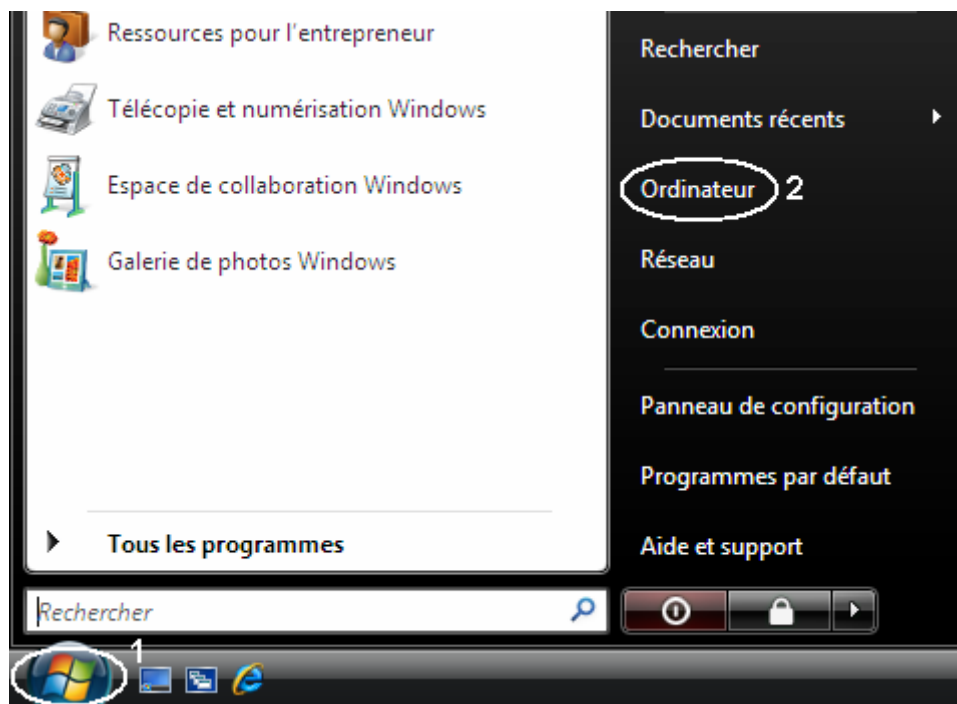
Ressources pour l'entrepreneur

Télécopie et numérisation Windows

Espace de collaboration Windows

Galerie de photos Windows

Tous les programmes

Rechercher

Rechercher

Documents récents

Ordinateur 2

Réseau

Connexion

Panneau de configuration

Programmes par défaut

Aide et support

1